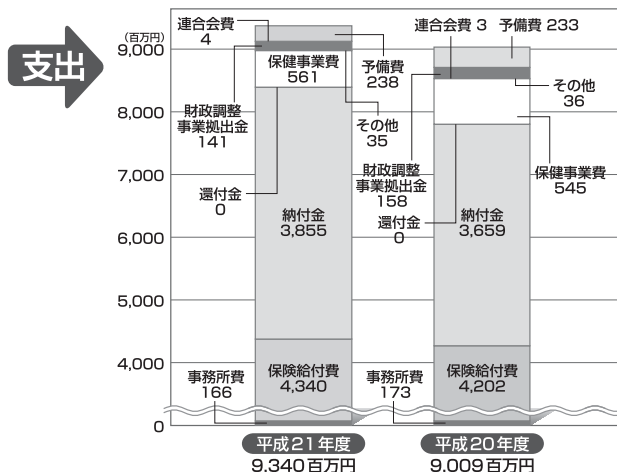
支出

(百万円)
9,000
8,000
7,000
6,000
5,000
4,000
0

連合会費
4
保健事業費
561
予備費
238
財政調整事業拠出金
141
その他
35
還付金
0
納付金
3,855
事務所費
166
保険給付費
4,340

連合会費 3
予備費 233
その他
36
財政調整事業拠出金
158
保健事業費
545
還付金
0
納付金
3,659
事務所費
173
保険給付費
4,202

平成21年度
9,340百万円
平成20年度
9,009百万円